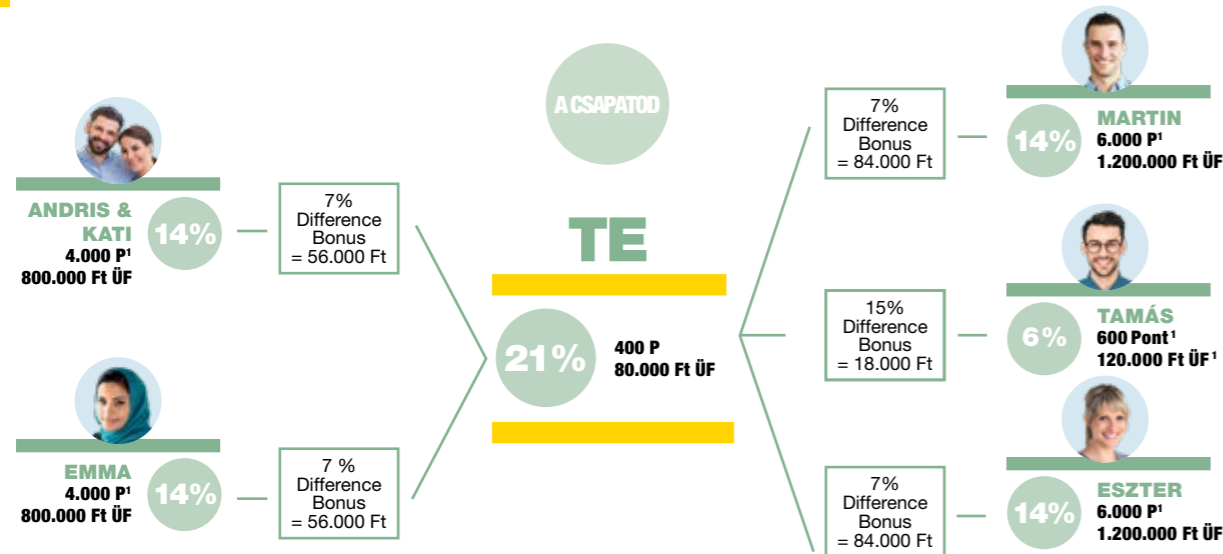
A CSAPATOD

ANDRIS & KATI
14%
4.000 P$^1$
800.000 Ft ÜF

7% Difference Bonus = 56.000 Ft

EMMA
14%
4.000 P$^1$
800.000 Ft ÜF

7 % Difference Bonus = 56.000 Ft

TE

21%
400 P
80.000 Ft ÜF

7% Difference Bonus = 84.000 Ft

MARTIN
14%
6.000 P$^1$
1.200.000 Ft ÜF

15% Difference Bonus = 18.000 Ft

TAMÁS
6%
600 Pont$^1$
120.000 Ft ÜF$^1$

7% Difference Bonus = 84.000 Ft

ESZTER
14%
6.000 P$^1$
1.200.000 Ft ÜF